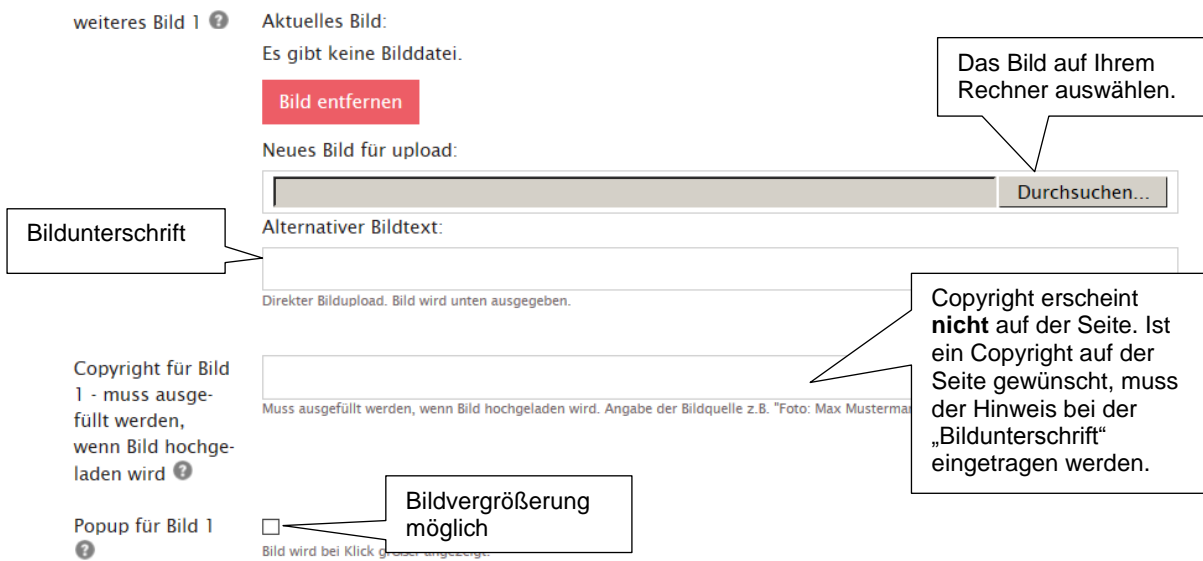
weiteres Bild 1

Aktuelles Bild:

Es gibt keine Bilddatei.

Bild entfernen

Das Bild auf Ihrem Rechner auswählen.

Neues Bild für upload:

Durchsuchen...

Bildunterschrift

Alternativer Bildtext:

Direkter Bildupload. Bild wird unten ausgegeben.

Copyright erscheint **nicht** auf der Seite. Ist ein Copyright auf der Seite gewünscht, muss der Hinweis bei der „Bildunterschrift“ eingetragen werden.

Copyright für Bild 1 - muss ausgefüllt werden, wenn Bild hochgeladen wird

Muss ausgefüllt werden, wenn Bild hochgeladen wird. Angabe der Bildquelle z.B. "Foto: Max Musterma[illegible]

Bildvergrößerung möglich

Popup für Bild 1

Bild wird bei Klick gr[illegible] angezeigt.